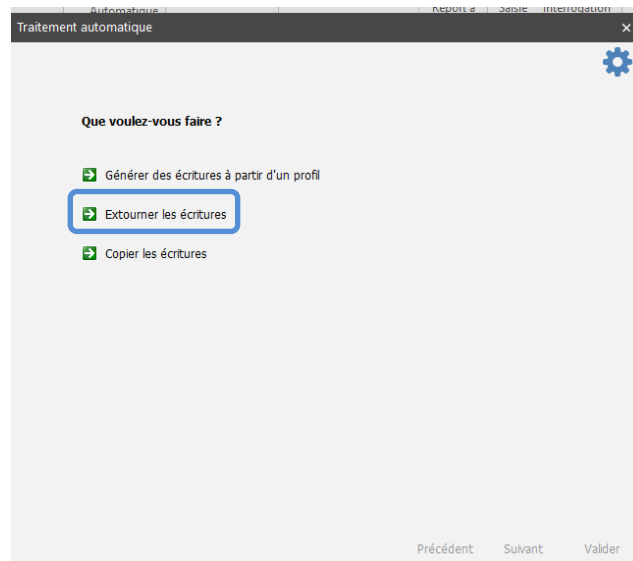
Automatique | Report à | Saisie | Interrogation

Traitement automatique
×

Que voulez-vous faire ?

Générer des écritures à partir d'un profil

Extourner les écritures

Copier les écritures

Précédent Suivant Valider